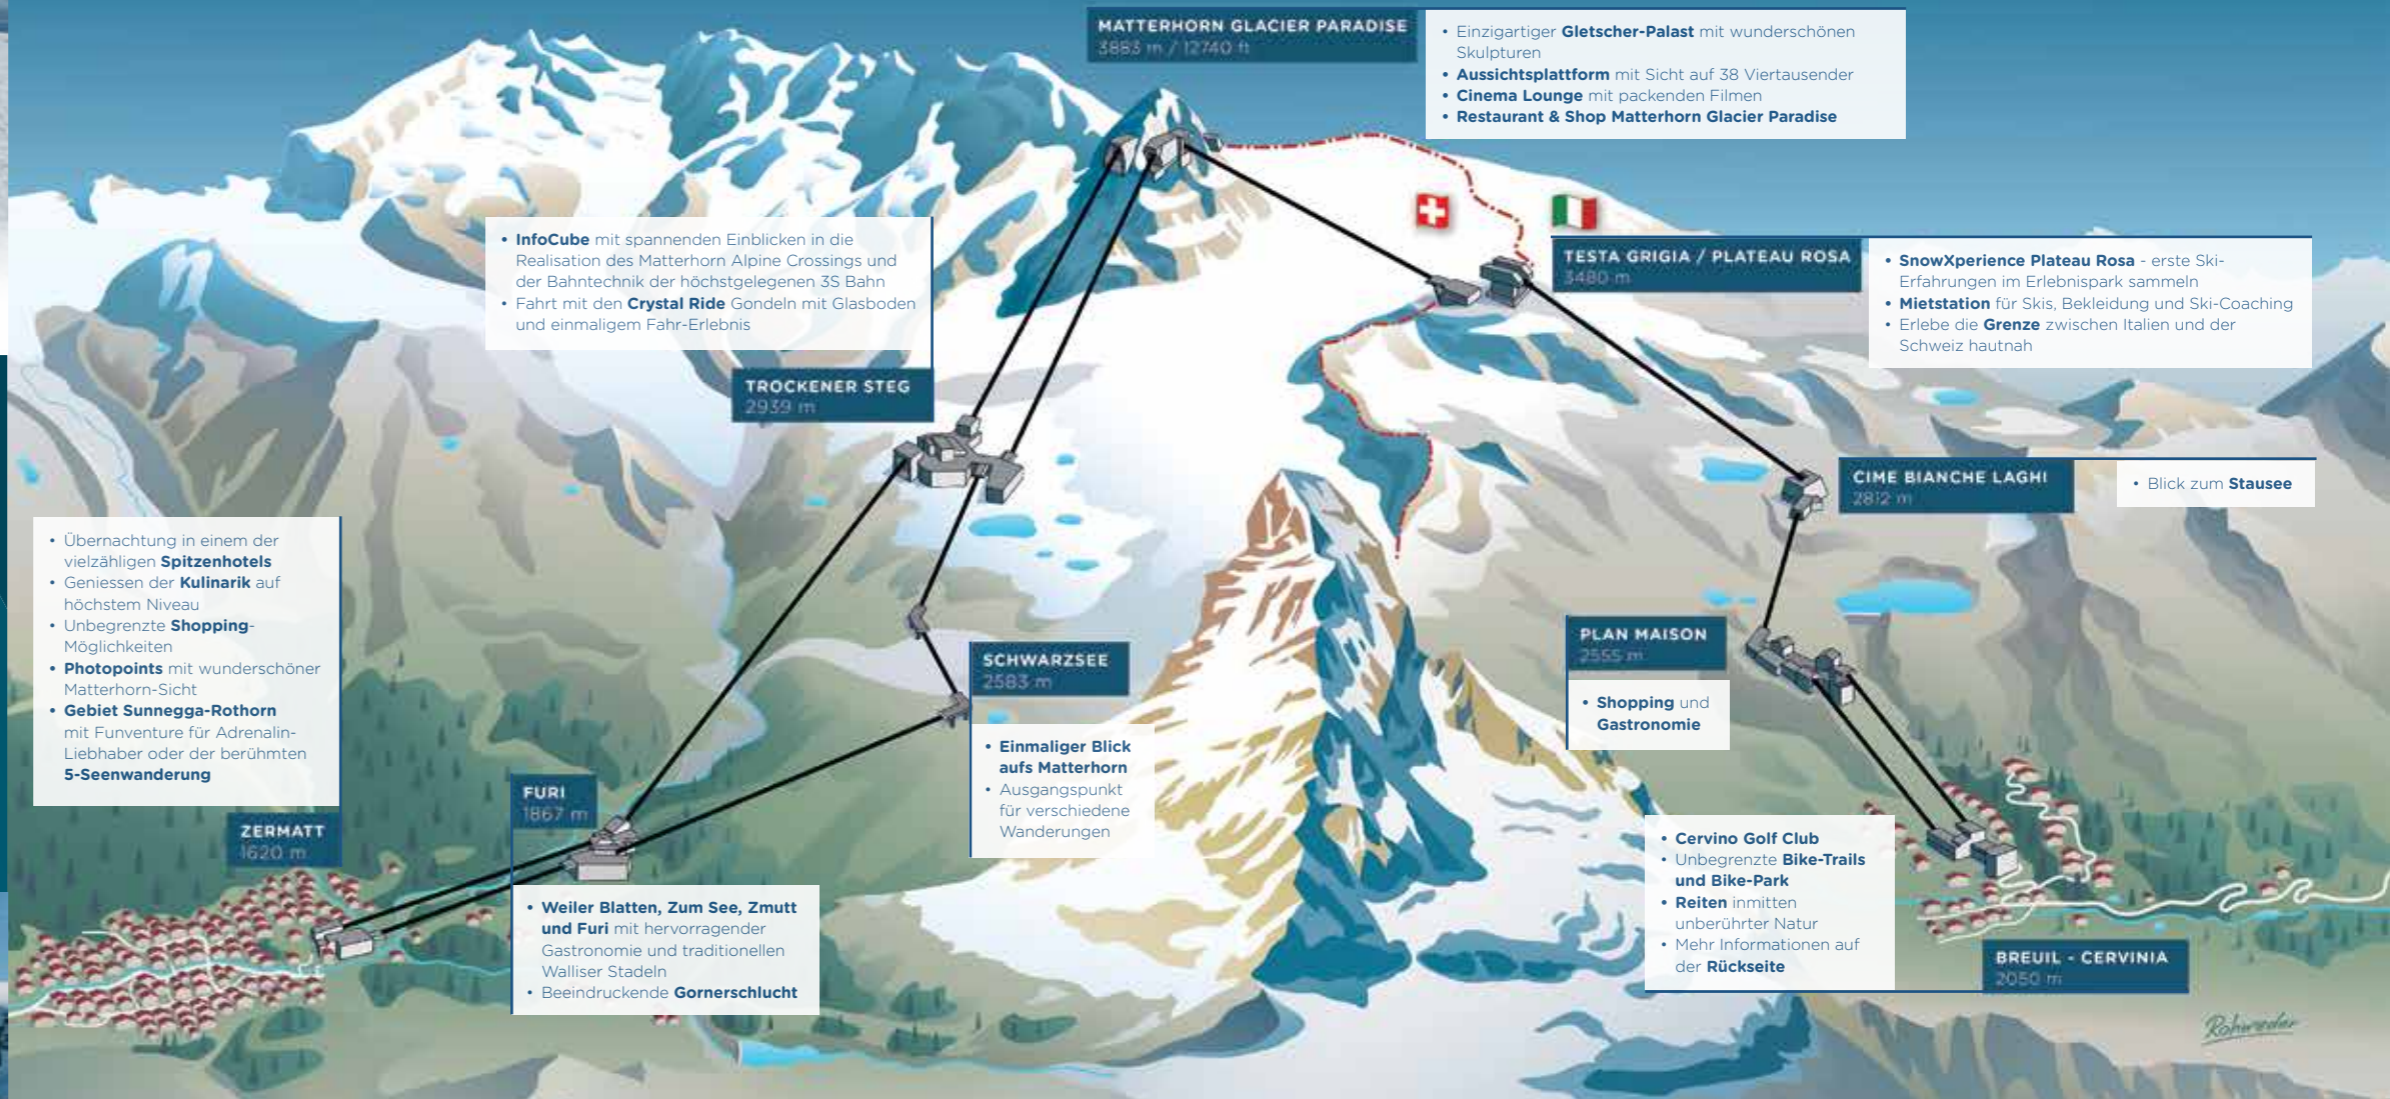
MATTERHORN GLACIER PARADISE
3883 m / 12740 ft

• Einzigartiger **Gletscher-Palast** mit wunderschönen Skulpturen
• **Aussichtsplattform** mit Sicht auf 38 Viertausender
• **Cinema Lounge** mit packenden Filmen
• **Restaurant & Shop Matterhorn Glacier Paradise**

• **InfoCube** mit spannenden Einblicken in die Realisation des Matterhorn Alpine Crossings und der Bahntechnik der höchstgelegenen 3S Bahn
• Fahrt mit den **Crystal Ride** Gondeln mit Glasboden und einmaligem Fahr-Erlebnis

TROCKENER STEG
2939 m

TESTA GRIGIA / PLATEAU ROSA
3480 m

• **SnowXperience Plateau Rosa** - erste Ski-Erfahrungen im Erlebnispark sammeln
• **Mietstation** für Skis, Bekleidung und Ski-Coaching
• Erlebe die **Grenze** zwischen Italien und der Schweiz hautnah

CIME BIANCHE LAGHI
2812 m

• Blick zum **Stausee**

• Übernachtung in einem der vielzähligen **Spitzenhotels**
• Geniessen der **Kulinarik** auf höchstem Niveau
• Unbegrenzte **Shopping**-Möglichkeiten
• **Photopoints** mit wunderschöner Matterhorn-Sicht
• **Gebiet Sunnegga-Rothorn** mit Funventure für Adrenalin-Liebhaber oder der berühmten **5-Seenwanderung**

SCHWARZSEE
2583 m

• **Einmaliger Blick aufs Matterhorn**
• Ausgangspunkt für verschiedene Wanderungen

PLAN MAISON
2555 m

• **Shopping** und **Gastronomie**

ZERMATT
1620 m

FURI
1867 m

• **Weiler Blatten, Zum See, Zmutt und Furi** mit hervorragender Gastronomie und traditionellen Walliser Stadeln
• Beeindruckende **Gornerschlucht**

• **Cervino Golf Club**
• Unbegrenzte **Bike-Trails und Bike-Park**
• **Reiten** inmitten unberührter Natur
• Mehr Informationen auf der **Rückseite**

BREUIL - CERVINIA
2050 m

Rohweder